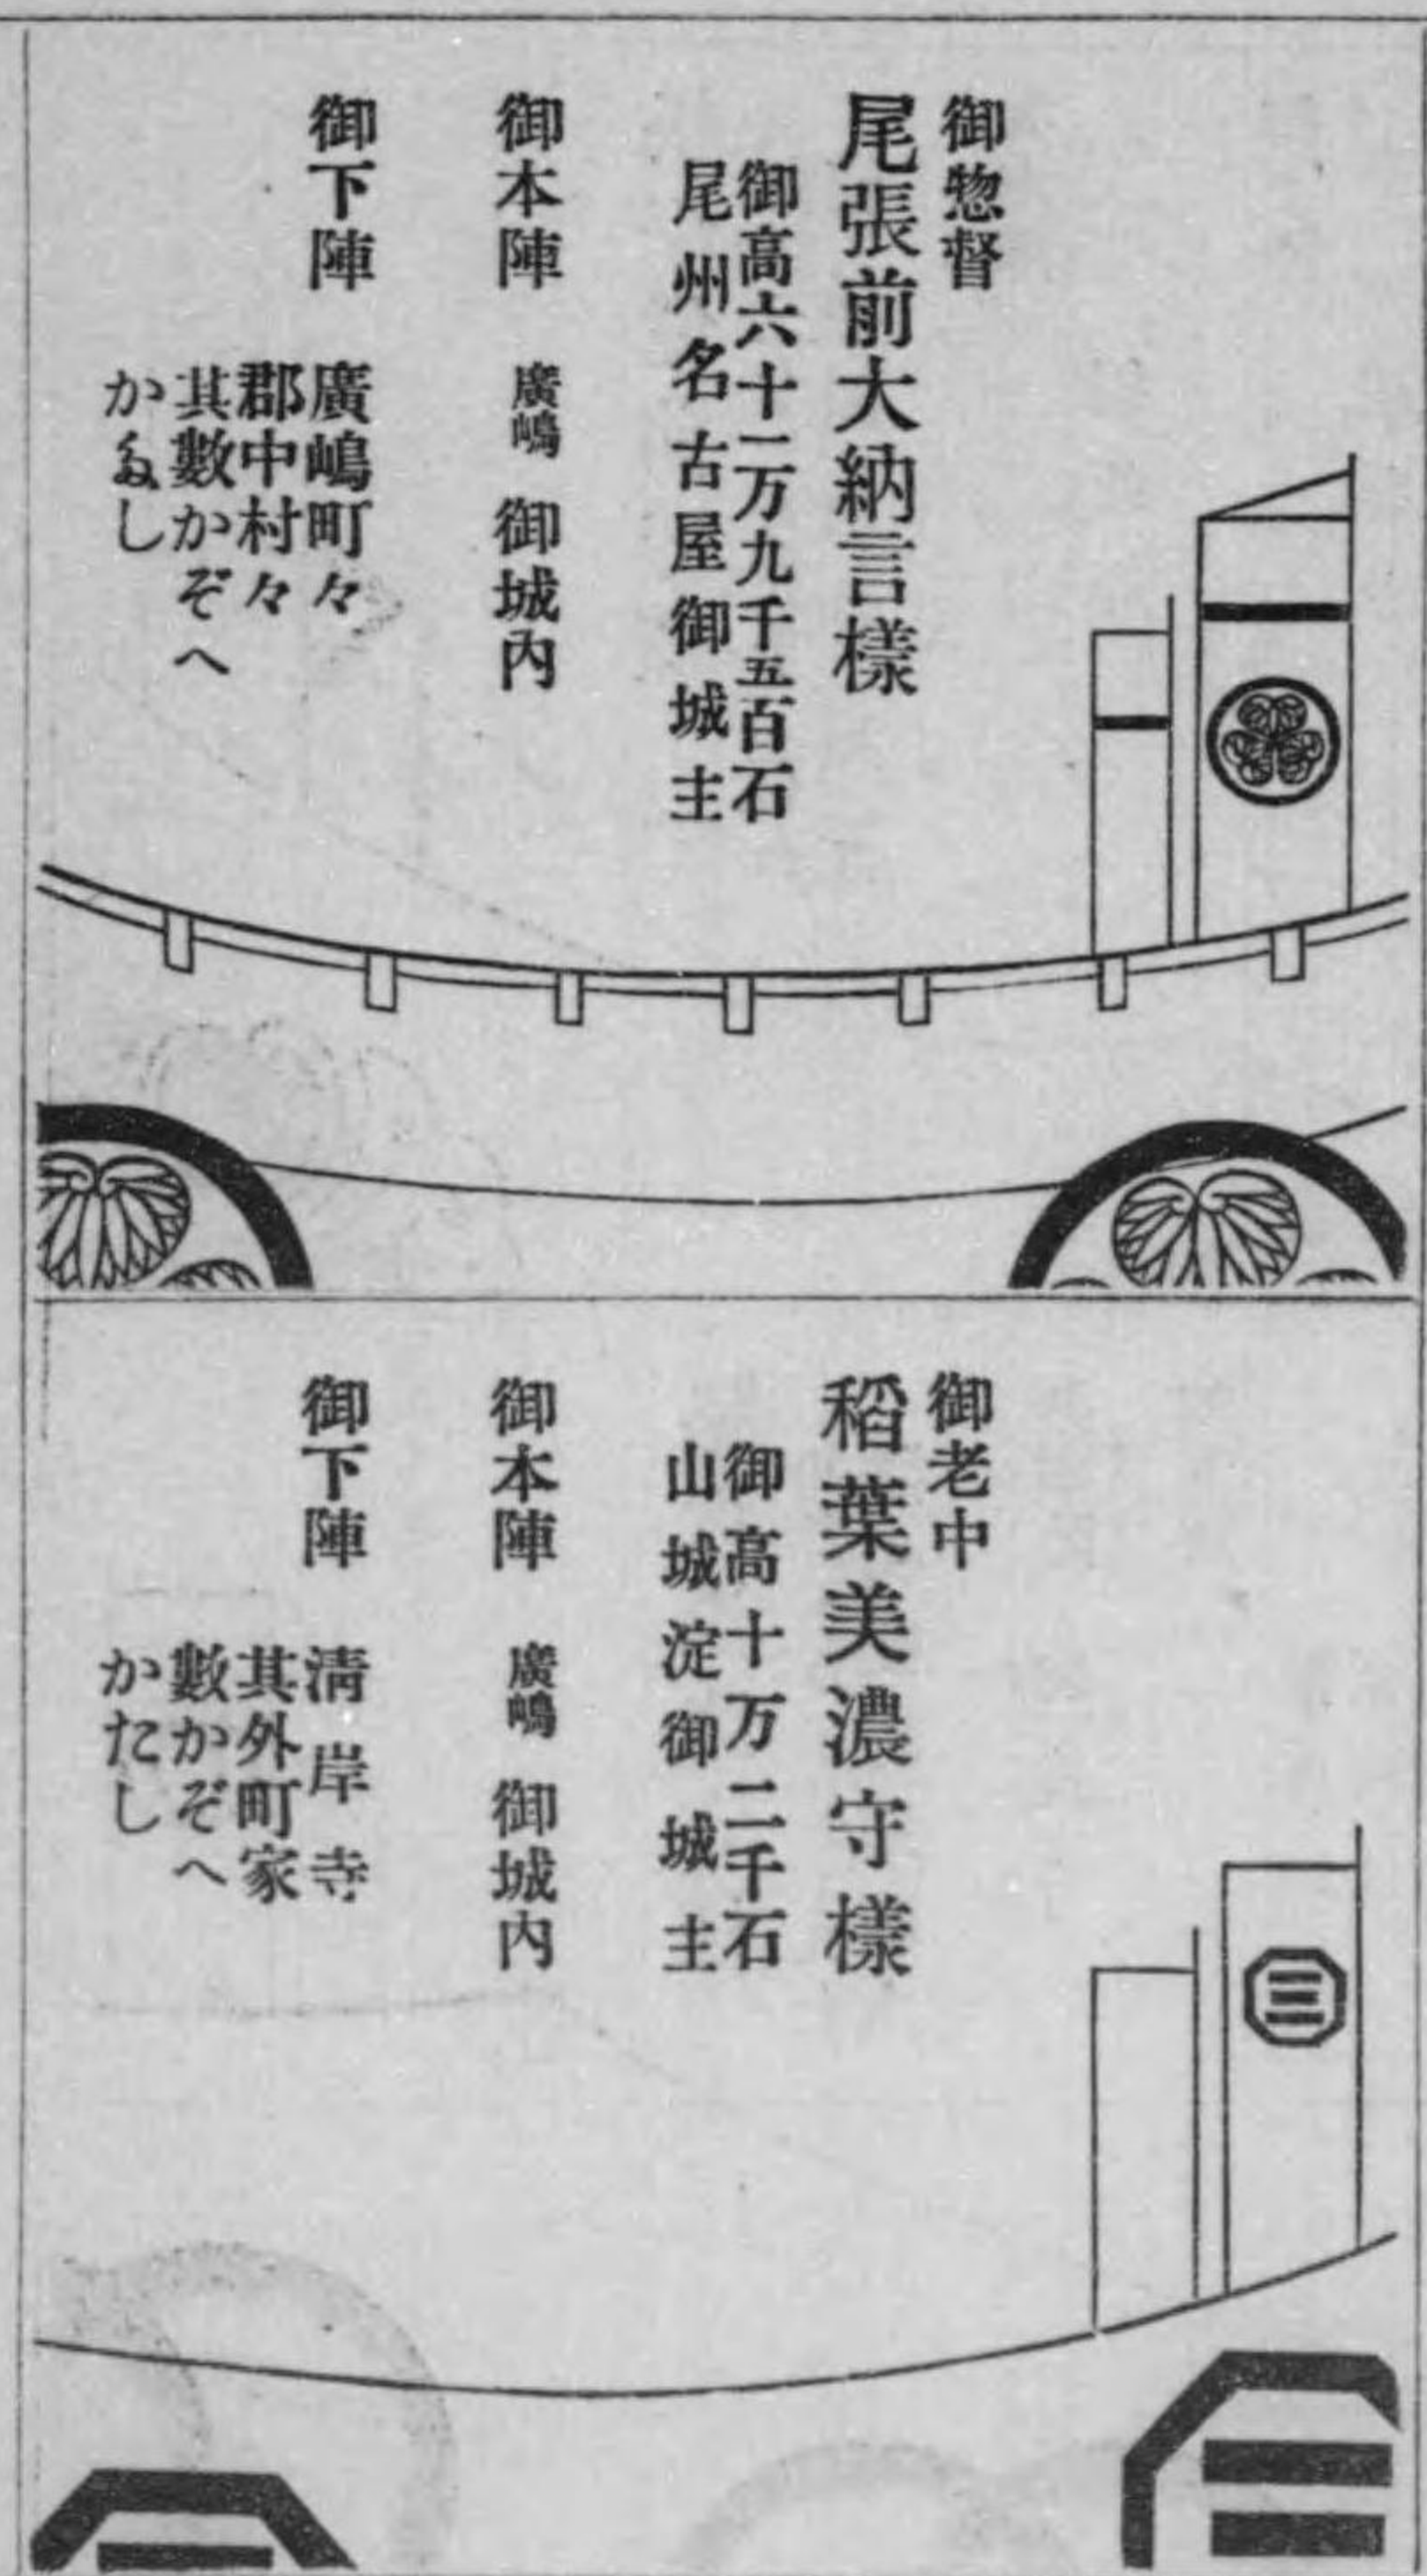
御惣督
尾張前大納言様
御高六十二万九千五百石
尾州名古屋御城主
御本陣 廣嶋 御城内
御下陣 廣嶋町々
郡中村々
其數かぞへ
かゑし

御老中
稲葉美濃守様
御高十万二千石
山城淀御城主
御本陣 廣嶋 御城内
御下陣 清岸寺
其外町家
數かぞへ
かたし